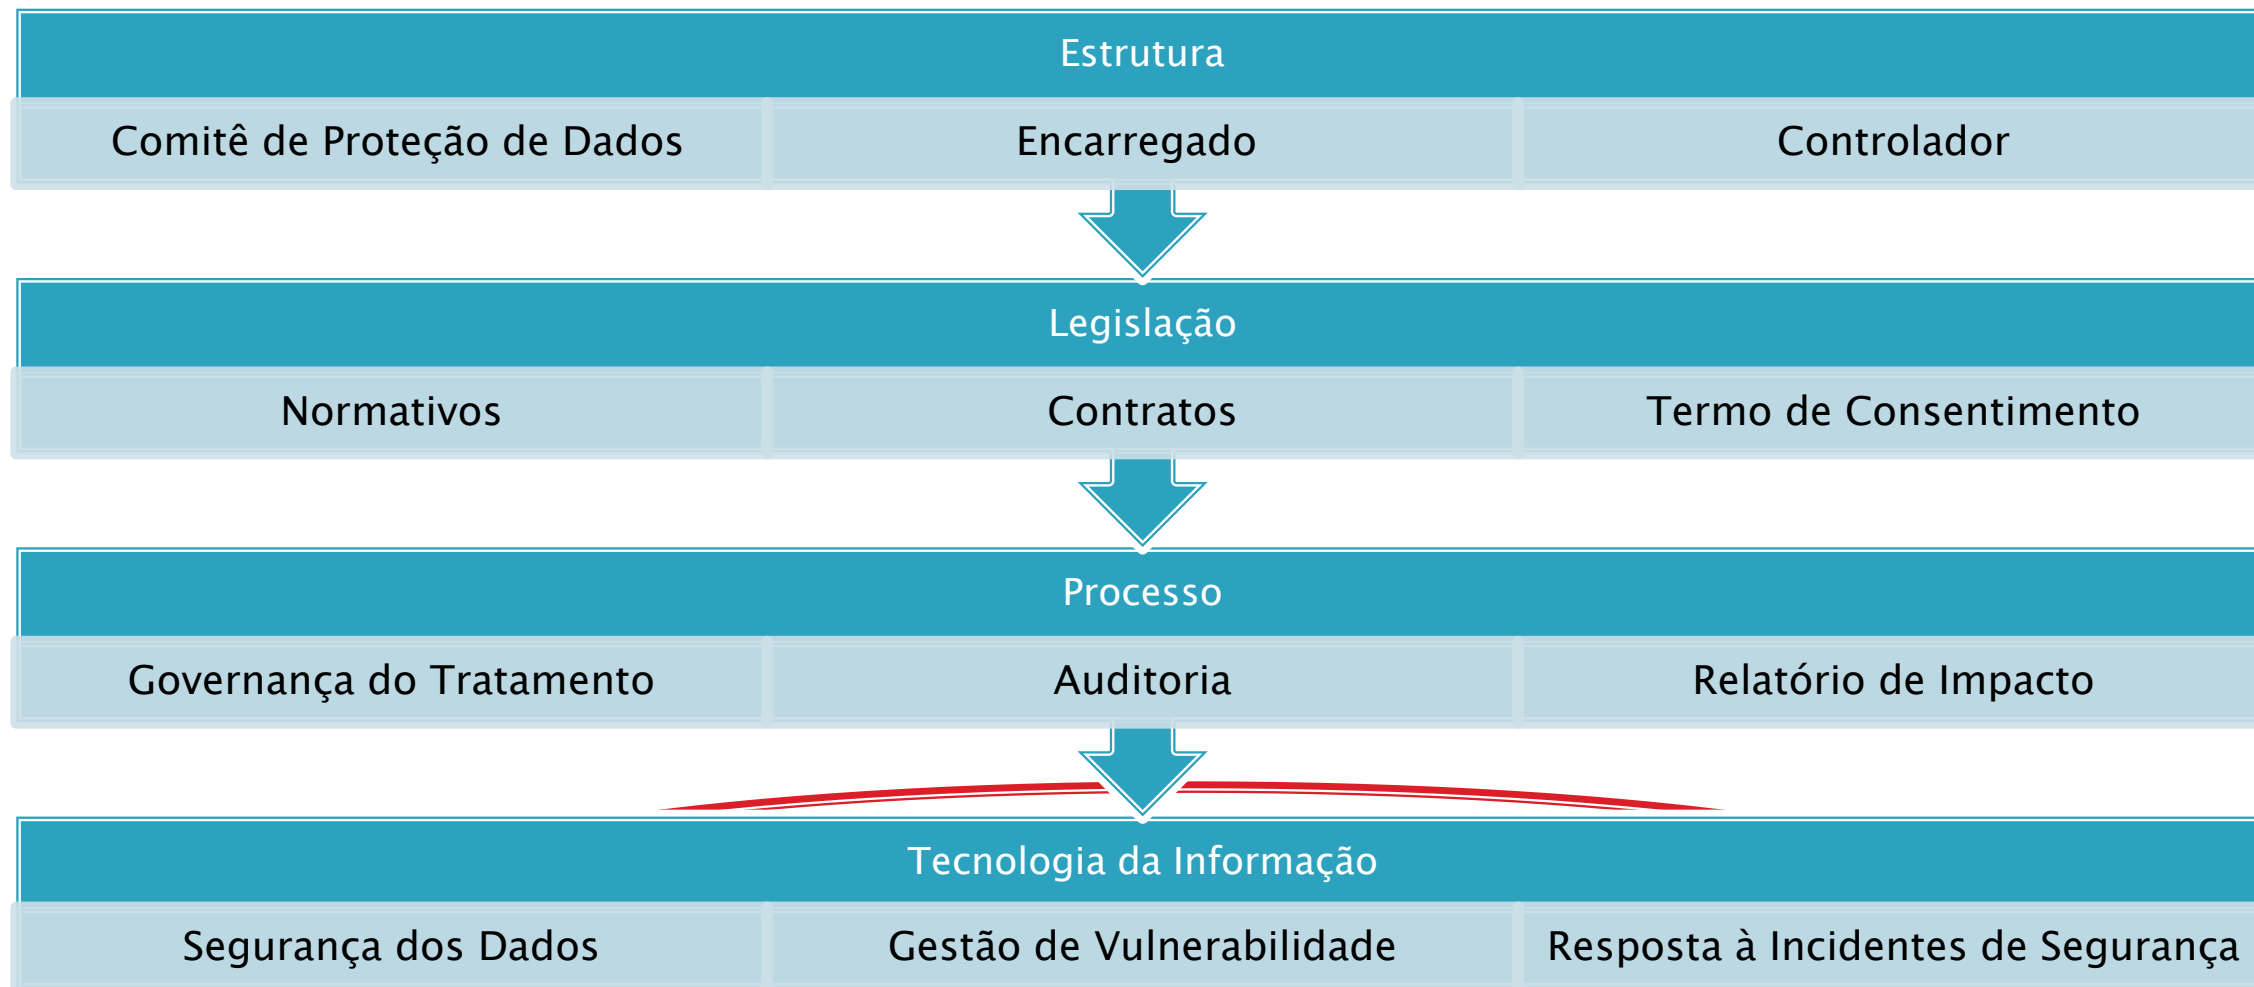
Estrutura

Comitê de Proteção de Dados

Encarregado

Controlador

Legislação

Normativos

Contratos

Termo de Consentimento

Processo

Governança do Tratamento

Auditoria

Relatório de Impacto

Tecnologia da Informação

Segurança dos Dados

Gestão de Vulnerabilidade

Resposta à Incidentes de Segurança